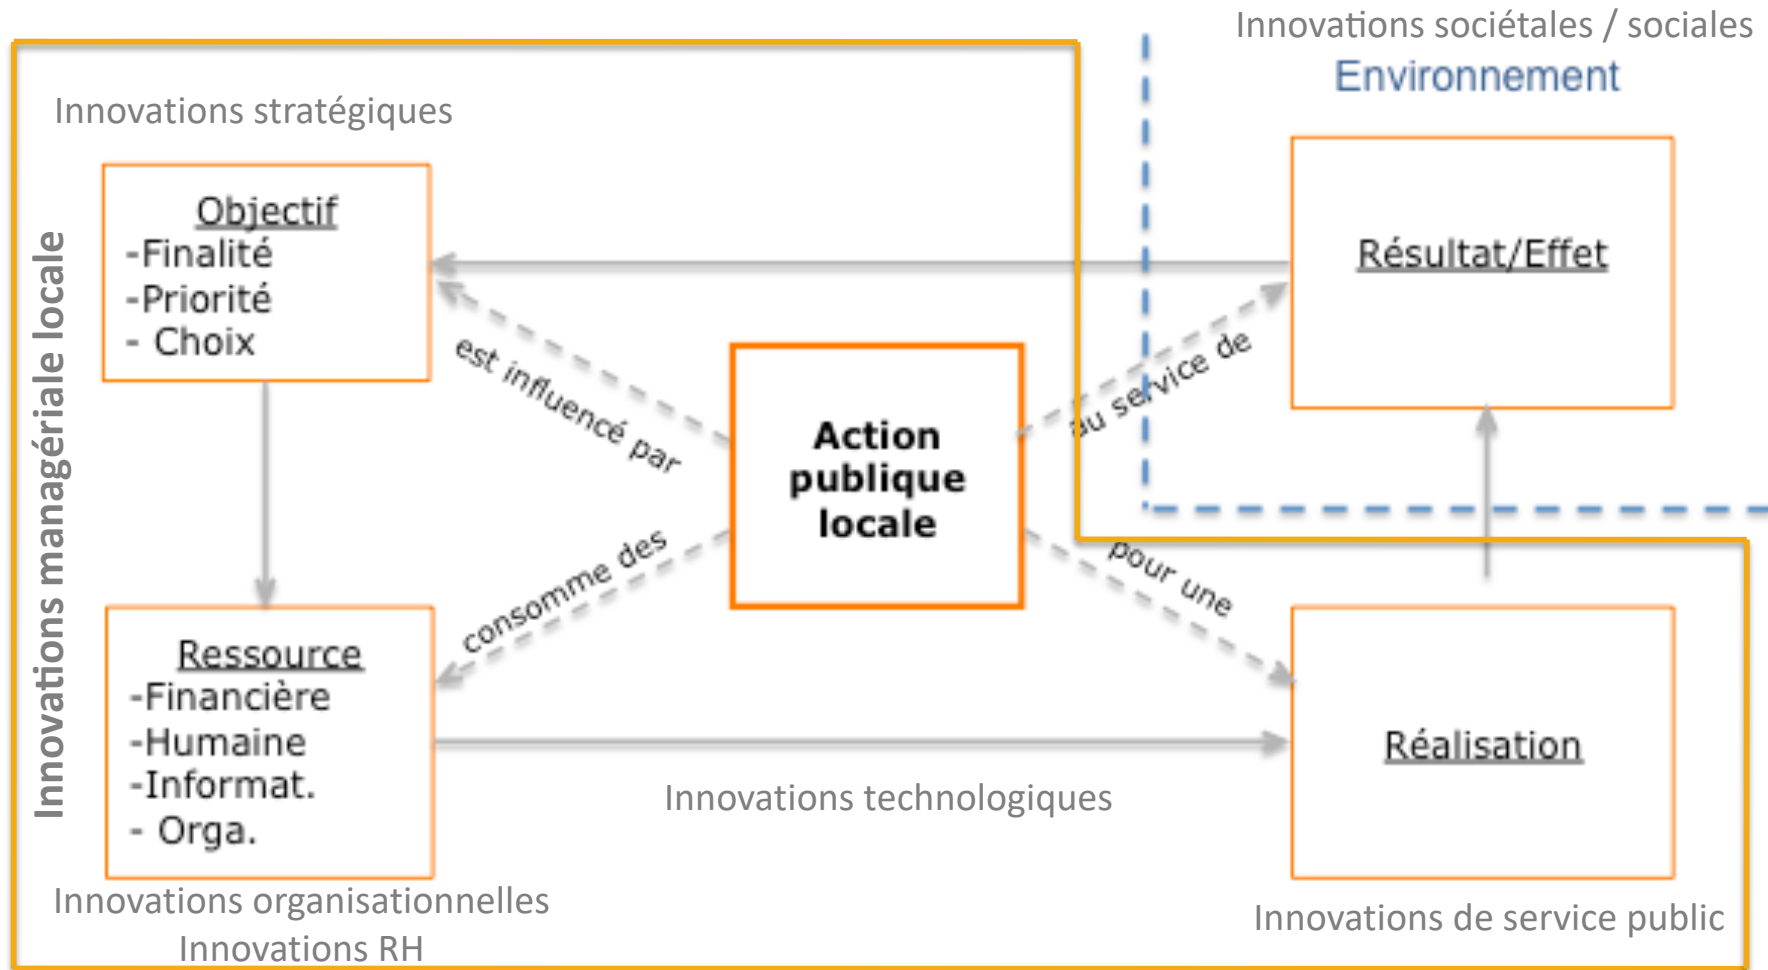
Innovations sociétales / sociales

Environnement

Innovations stratégiques

Innovations managériale locale

Objectif
-Finalité
-Priorité
- Choix

Résultat/Effet

est influencé par

Action publique locale

au service de

consomme des

pour une

Ressource
-Financière
-Humaine
-Informat.
- Orga.

Réalisation

Innovations technologiques

Innovations organisationnelles
Innovations RH

Innovations de service public